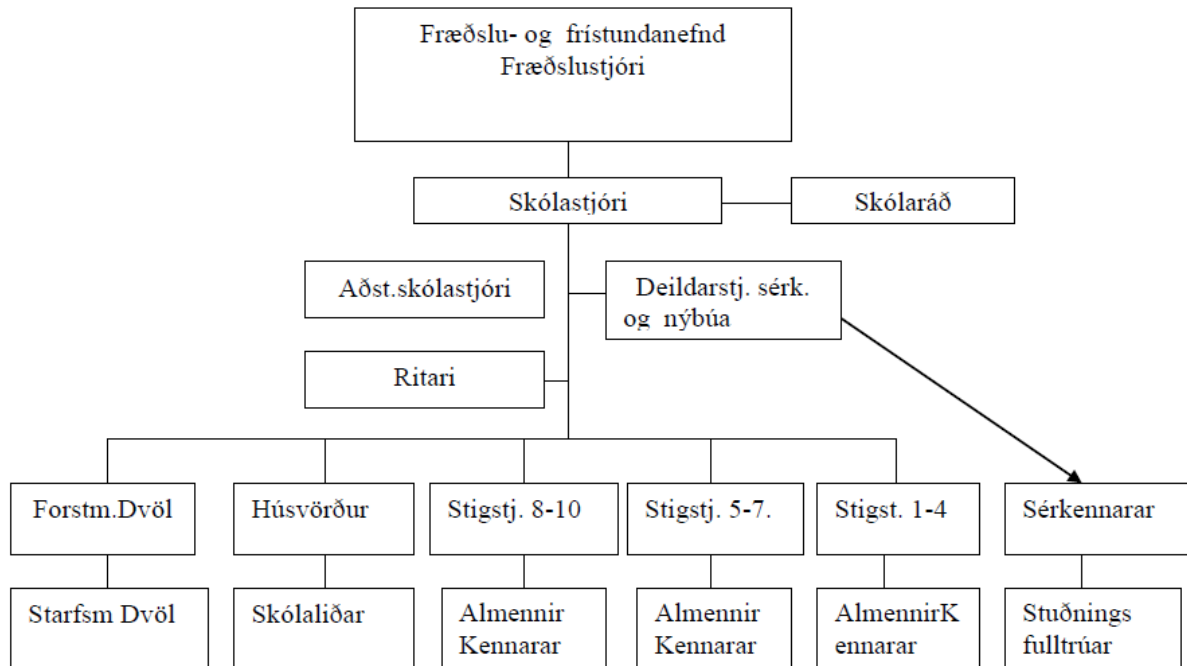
Fræðslu- og frístundanefnd
Fræðslustjóri

Skólastjóri

Skólaráð

Aðst.skólastjóri

Deildarstj. sérk. og nýbúa

Ritari

Forstm.Dvöl

Húsvörður

Stigstj. 8-10

Stigstj. 5-7.

Stigst. 1-4

Sérkennarar

Starfsm Dvöl

Skólaliðar

Almennir Kennarar

Almennir Kennarar

AlmennirK ennarar

Stuðnings fulltrúar